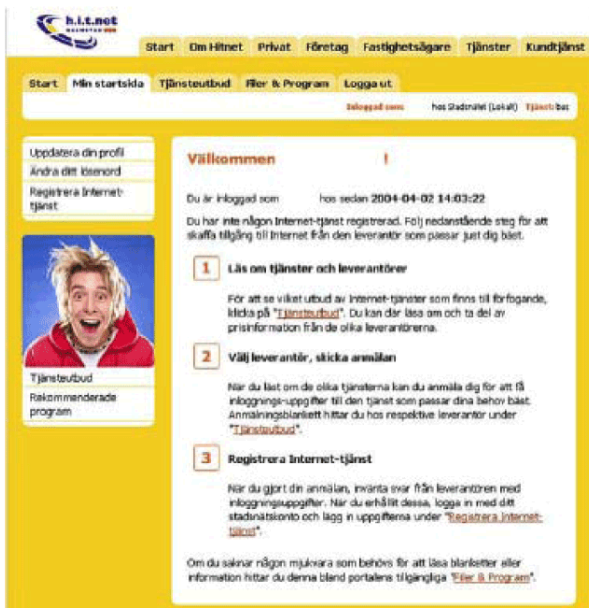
h.i.t.net
HALMSTAD

Start | Om Hitnet | Privat | Företag | Fastighetsägare | Tjänster | Kundtjänst

Start | Min startsida | Tjänsteutbud | Filer & Program | Logga ut

Inloggad som hos Stadsnätet (Lokalt) Tjänst: bas

Uppdatera din profil
Ändra ditt lösenord
Registrera Internet-tjänst

Tjänsteutbud
Rekommenderade program

Välkommen !

Du är inloggad som hos sedan 2004-04-02 14:03:22

Du har inte någon Internet-tjänst registrerad. Följ nedanstående steg för att skaffa tillgång till Internet från den leverantör som passar just dig bäst.

1 Läs om tjänster och leverantörer

För att se vilket utbud av Internet-tjänster som finns till förfogande, klicka på "Tjänsteutbud". Du kan där läsa om och ta del av prisinformation från de olika leverantörerna.

2 Välj leverantör, skicka anmälan

När du läst om de olika tjänsterna kan du anmäla dig för att få inloggnings-uppgifter till den tjänst som passar dina behov bäst. Anmälningsblankett hittar du hos respektive leverantör under "Tjänsteutbud".

3 Registrera Internet-tjänst

När du gjort din anmälan, invänta svar från leverantören med inloggningsuppgifter. När du erhållit dessa, logga in med ditt stadsnätskonto och lägg in uppgifterna under "Registrera Internet-tjänst".

Om du saknar någon mjukvara som behövs för att läsa blanketter eller information hittar du denna bland portalens tillgängliga "Filer & Program".